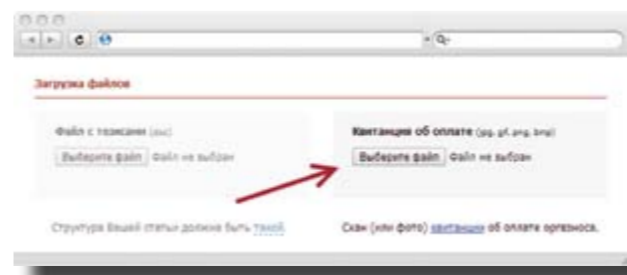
Загрузка файлов

Файл с тезисами (doc)

Выберите файл Файл не выбран

Квитанция об оплате (jpg, gif, png, bmp)

Выберите файл Файл не выбран

Структура Вашей статьи должна быть такой

Скан (или фото) квитанции об оплате обязательно.